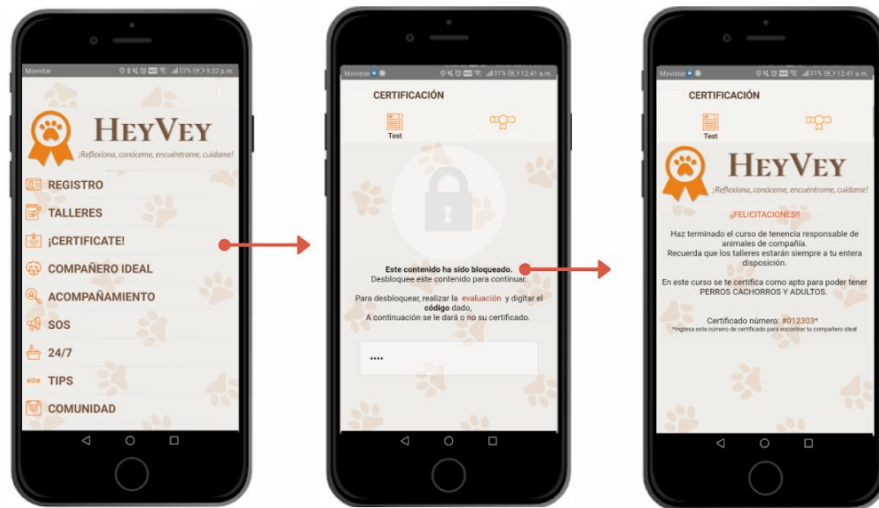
Movistar 22% 9:32 p.m.

HEYVEY
¡Reflexiona, conóceme, encuéntrame, cuídame!

REGISTRO
TALLERES
¡CERTIFICATE!
COMPAÑERO IDEAL
ACOMPAÑAMIENTO
SOS
24/7
TIPS
COMUNIDAD

Movistar 31% 12:41 a.m.
CERTIFICACIÓN
Test

Este contenido ha sido bloqueado.
Desbloquee este contenido para continuar.

Para desbloquear, realizar la evaluación y digitar el código dado,
A continuación se le dará o no su certificado.

••••

Movistar 31% 12:41 a.m.
CERTIFICACIÓN
Test

HEYVEY
¡Reflexiona, conóceme, encuéntrame, cuídame!

¡FELICITACIONES!!

Haz terminado el curso de tenencia responsable de animales de compañía.
Recuerda que los talleres estarán siempre a tu entera disposición.

En este curso se te certifica como apto para poder tener PERROS CACHORROS Y ADULTOS.

Certificado número: #012303*
*ingresa este número de certificado para encontrar tu compañero ideal